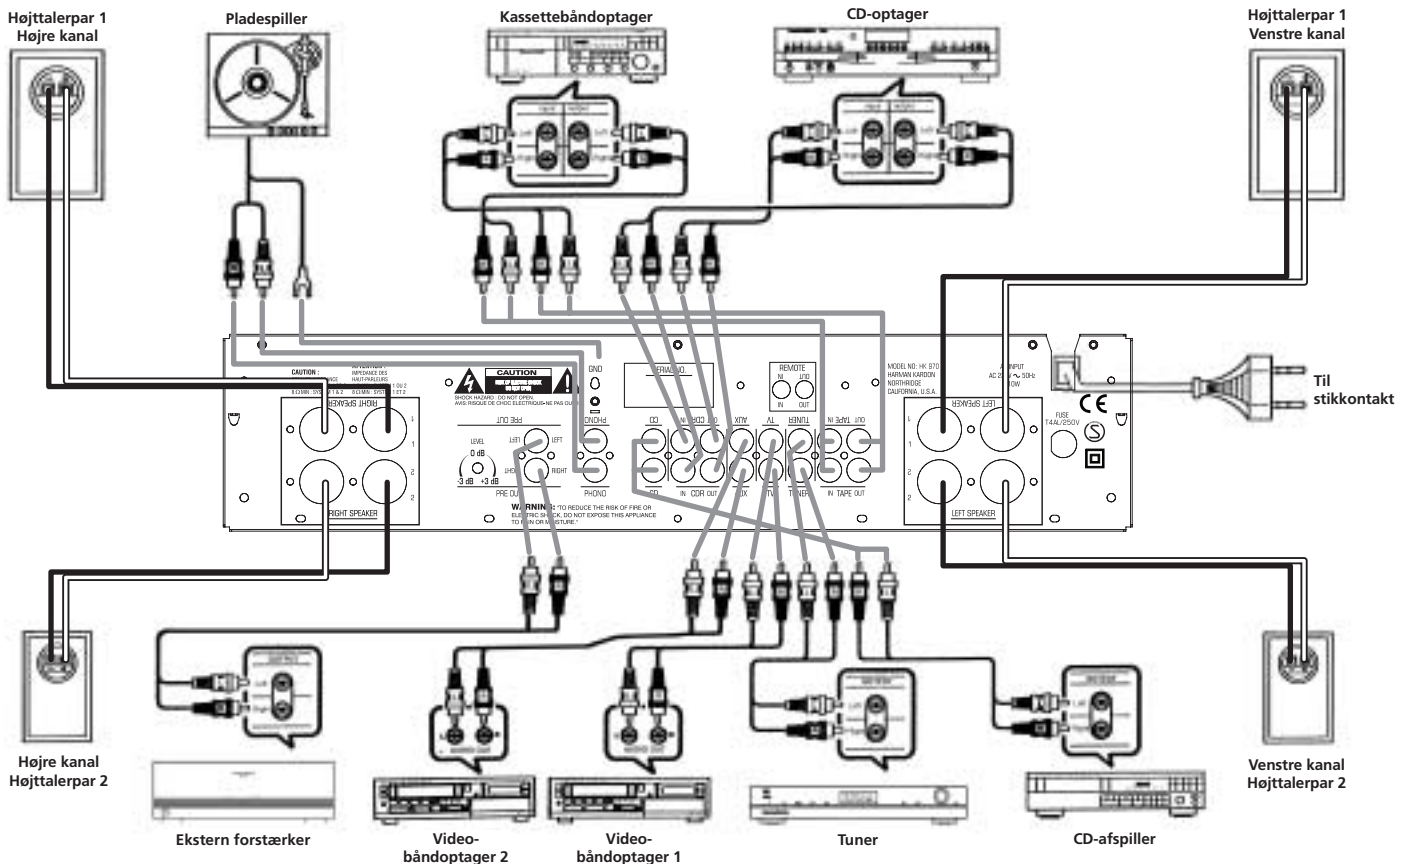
Højttalerpar 1
Højre kanal

Pladespiller

Kassettebåndoptager

CD-optager

Højttalerpar 1
Venstre kanal

CAUTION :

AVERTISSEMENT :
IMPEDANCE DES
HAUT-PARLEURS

RIGHT SPEAKER

CAUTION

SHOCK HAZARD - DO NOT OPEN.
AVIS: RISQUE DE CHOC ELECTRIQUE-NE PAS OUVRIR

GND

SERIAL NO.

REMOTE
IN OUT

MODEL NO.: HK 970
HARMAN KARDON
NORTHRIDGE
CALIFORNIA, U.S.A.

AC INPUT
AC 230V ~ 50Hz
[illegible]W

LEFT SPEAKER

FUSE
T4AL/250V

Til
stikkontakt

PRE OUT
LEFT
RIGHT
LEVEL
0 dB
-3 dB +3 dB
PRE OUT

PHONO
PHONO

CD
CD
CDR IN OUT
AUX
TV
TUNER
TAPE IN OUT

RIGHT SPEAKER

WARNING: "TO REDUCE THE RISK OF FIRE OR ELECTRIC SHOCK, DO NOT EXPOSE THIS APPLIANCE TO RAIN OR MOISTURE."

LEFT SPEAKER

Højre kanal
Højttalerpar 2

Ekstern forstærker

Video-
båndoptager 2

Video-
båndoptager 1

Tuner

CD-afspiller

Venstre kanal
Højttalerpar 2